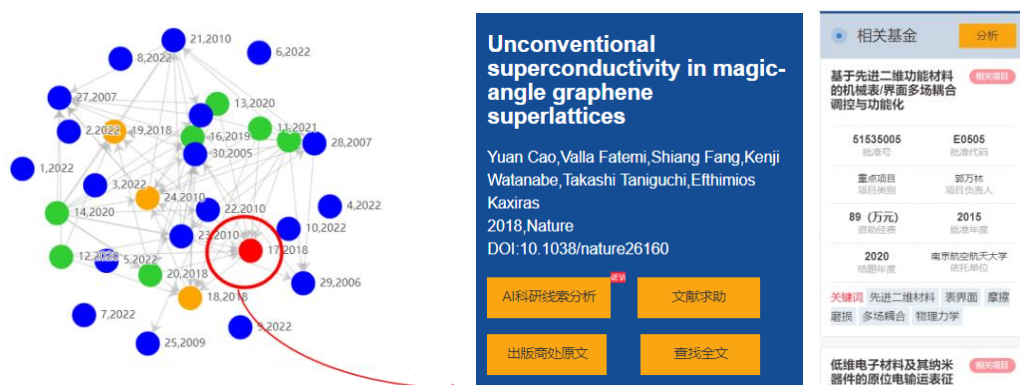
21,2010
6,2022
8,2022
27,2007
13,2020
2,2022
19,2018
16,2019
11,2021
28,2007
30,2005
1,2022
3,2022
24,2010
4,2022
14,2020
22,2010
10,2022
23,2010
17,2018
12,2020
5,2022
20,2018
29,2006
18,2018
7,2022
9,2022
25,2009

Unconventional superconductivity in magic-angle graphene superlattices

Yuan Cao,Valla Fatemi,Shiang Fang,Kenji Watanabe,Takashi Taniguchi,Efthimios Kaxiras
2018,Nature
DOI:10.1038/nature26160

NEW
AI科研线索分析
文献求助
出版商处原文
查找全文

相关基金
分析

基于先进二维功能材料的机械表/界面多场耦合调控与功能化
相关项目

| 51535005 | E0505 |
|---|---|
| 批准号 | 批准代码 |
| 重点项目 | 郭万林 |
| 项目类别 | 项目负责人 |
| 89 (万元) | 2015 |
| 资助经费 | 批准年度 |
| 2020 | 南京航空航天大学 |
| 结题年度 | 依托单位 |

关键词 先进二维材料 表界面 摩擦磨损 多场耦合 物理力学

低维电子材料及其纳米器件的原位电输运表征
相关项目